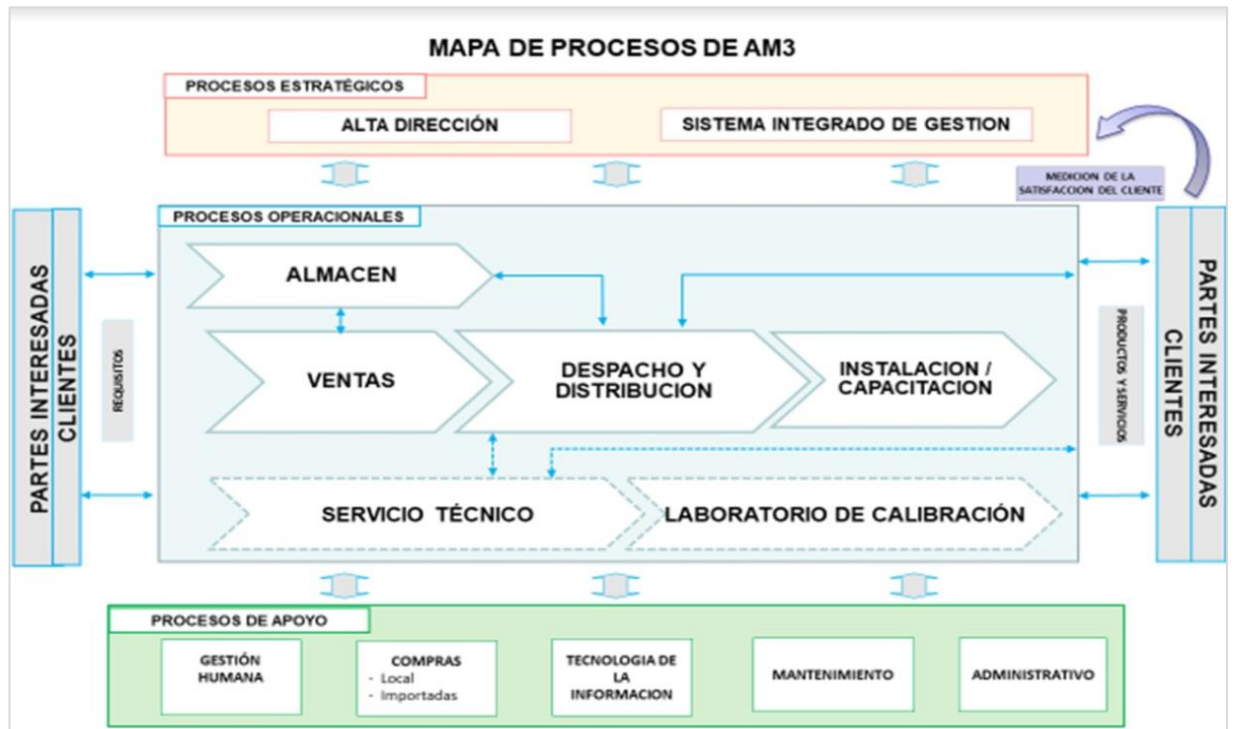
MAPA DE PROCESOS DE AM3

PROCESOS ESTRATÉGICOS

ALTA DIRECCIÓN

SISTEMA INTEGRADO DE GESTION

MEDICION DE LA SATISFACCION DEL CLIENTE

PARTES INTERESADAS

CLIENTES

REQUISITOS

PROCESOS OPERACIONALES

ALMACEN

VENTAS

DESPACHO Y DISTRIBUCION

INSTALACION / CAPACITACION

SERVICIO TÉCNICO

LABORATORIO DE CALIBRACIÓN

PRODUCTOS Y SERVICIOS

CLIENTES

PARTES INTERESADAS

PROCESOS DE APOYO

GESTIÓN HUMANA

COMPRAS
- Local
- Importadas

TECNOLOGIA DE LA INFORMACION

MANTENIMIENTO

ADMINISTRATIVO